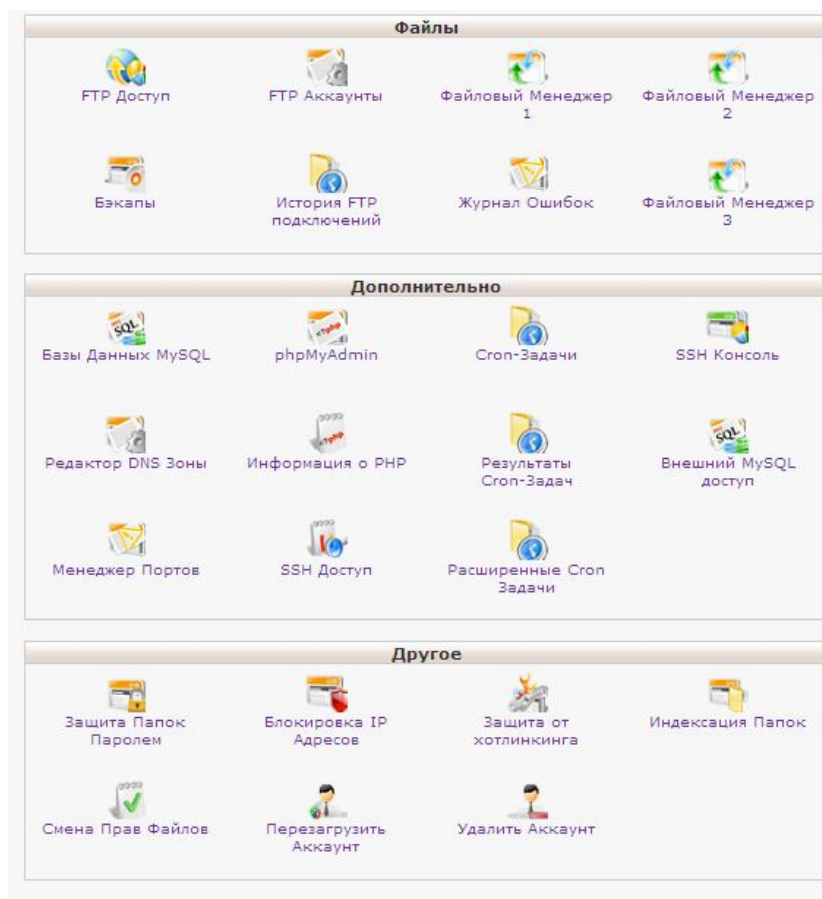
Файлы

FTP Доступ
FTP Аккаунты
Файловый Менеджер 1
Файловый Менеджер 2
Бэкапы
История FTP подключений
Журнал Ошибок
Файловый Менеджер 3

Дополнительно

SQL
Базы Данных MySQL
php
phpMyAdmin
Cron-Задачи
SSH Консоль
Редактор DNS Зоны
php
Информация о PHP
Результаты Cron-Задач
SQL
Внешний MySQL доступ
Менеджер Портов
SSH Доступ
Расширенные Cron Задачи

Другое

Защита Папок Паролем
Блокировка IP Адресов
Защита от хотлинкинга
Индексация Папок
Смена Прав Файлов
Перезагрузить Аккаунт
Удалить Аккаунт